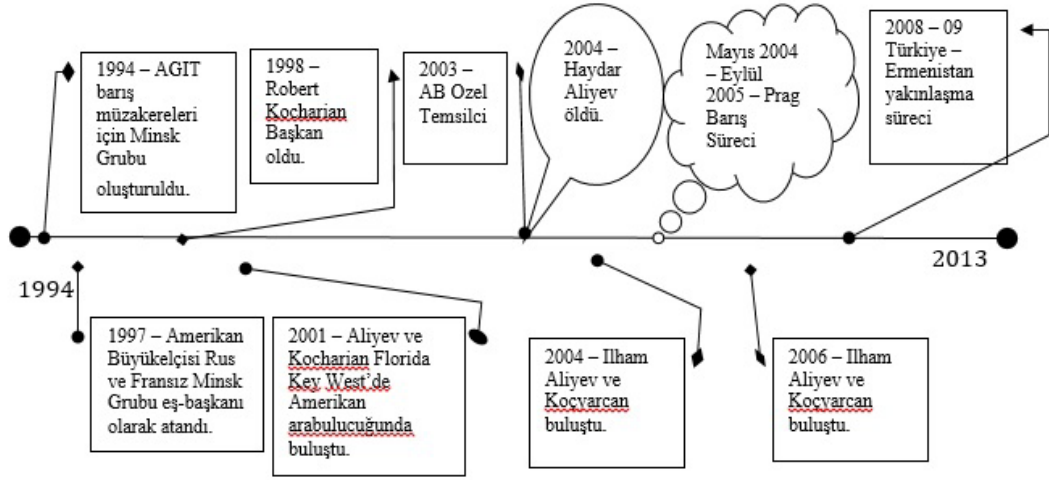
1994 – AGIT barış müzakereleri için Minsk Grubu oluşturuldu.

1998 – Robert Kocharian Başkan oldu.

2003 – AB Ozel Temsilci

2004 – Haydar Aliyev öldü.

Mayıs 2004 – Eylül 2005 – Prag Barış Süreci

2008 – 09 Türkiye – Ermenistan yakınlaşma süreci

1994

2013

1997 – Amerikan Büyükelçisi Rus ve Fransız Minsk Grubu eş-başkanı olarak atandı.

2001 – Aliyev ve Kocharian Florida Key West'de Amerikan arabuluculuğunda buluştu.

2004 – Ilham Aliyev ve Koçyarcan buluştu.

2006 – Ilham Aliyev ve Koçyarcan buluştu.